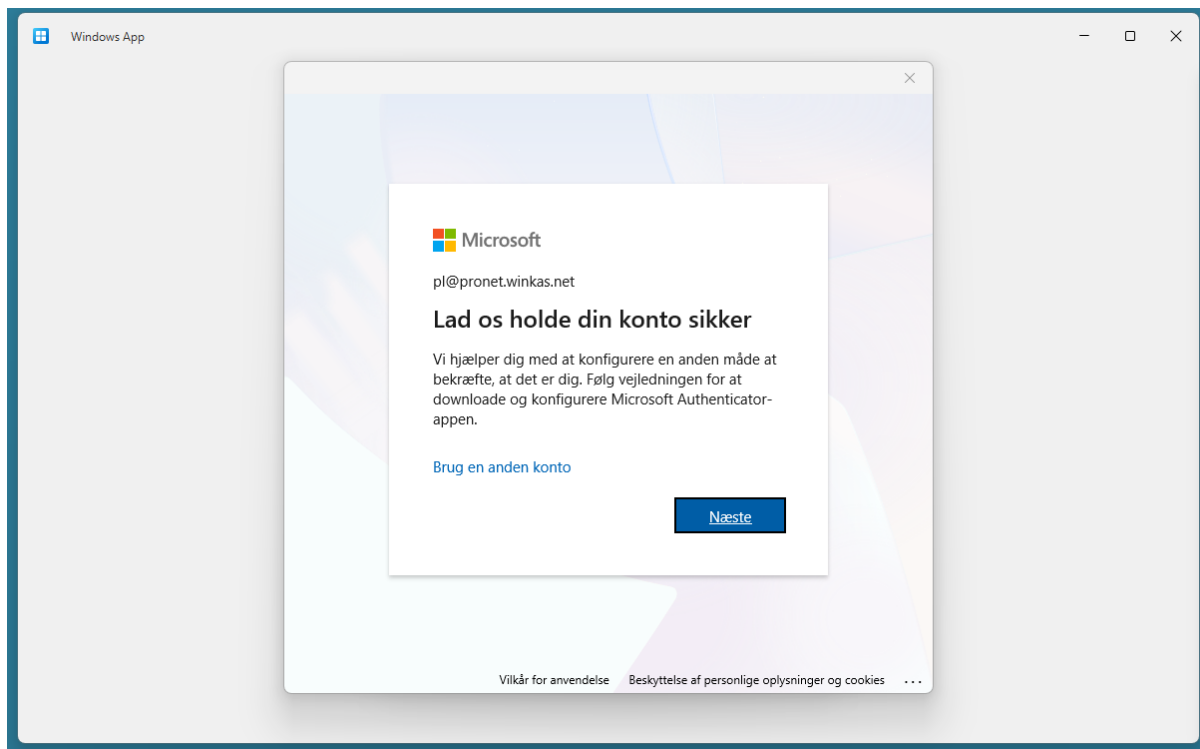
Windows App

Microsoft

pl@pronet.winkas.net

Lad os holde din konto sikker

Vi hjælper dig med at konfigurere en anden måde at bekræfte, at det er dig. Følg vejledningen for at downloade og konfigurere Microsoft Authenticator-appen.

Brug en anden konto

Næste

Vilkår for anvendelse Beskyttelse af personlige oplysninger og cookies ...